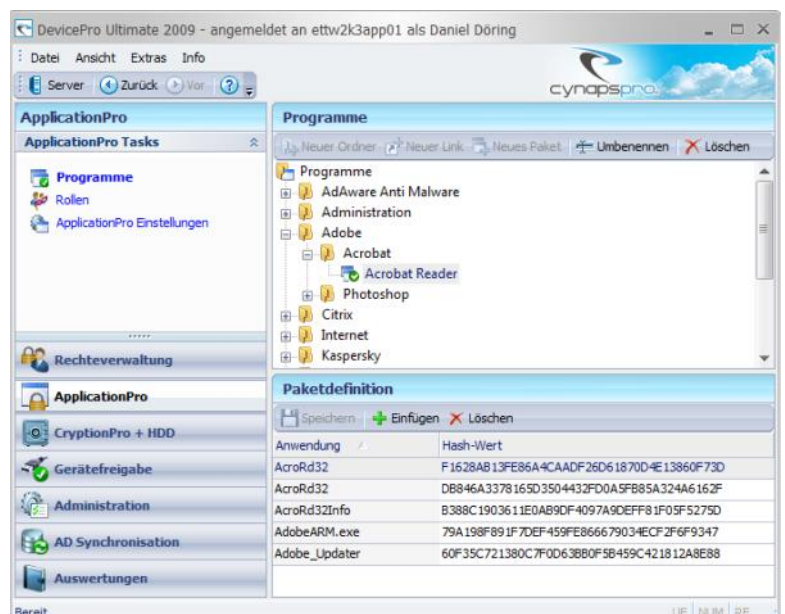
DevicePro Ultimate 2009 - angemeldet an ettw2k3app01 als Daniel Döring

Datei Ansicht Extras Info

Server Zurück Vor

cynapspro

ApplicationPro

ApplicationPro Tasks

Programme
Rollen
ApplicationPro Einstellungen

Rechteverwaltung
ApplicationPro
CryptionPro + HDD
Gerätefreigabe
Administration
AD Synchronisation
Auswertungen

Programme

Neuer Ordner Neuer Link Neues Paket Umbenennen Löschen

Programme
AdAware Anti Malware
Administration
Adobe
Acrobat
Acrobat Reader
Photoshop
Citrix
Internet
Kaspersky

Paketdefinition

Speichern Einfügen Löschen

| Anwendung | Hash-Wert |
|---|---|
| AcroRd32 | F1628AB13FE86A4CAADF26D61870D4E13860F73D |
| AcroRd32 | DB846A3378165D3504432FD0A5FB85A324A6162F |
| AcroRd32Info | B388C1903611E0AB9DF4097A9DEFF81F05F5275D |
| AdobeARM.exe | 79A198F891F7DEF459FE866679034ECF2F6F9347 |
| Adobe_Updater | 60F35C721380C7F0D63BB0F5B459C421812A8E88 |

Bereit UF NUM RF